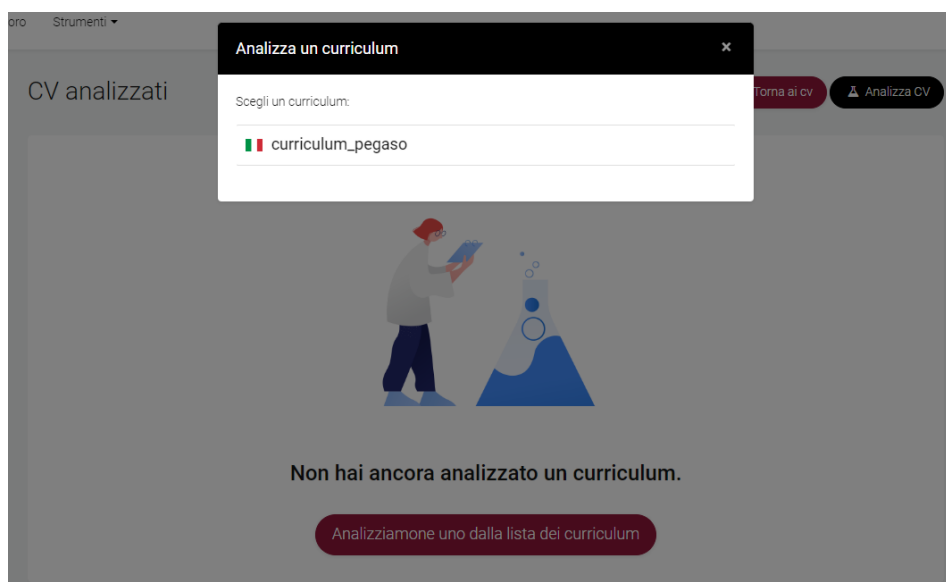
oro Strumenti

CV analizzati

Torna ai cv

Analizza CV

Analizza un curriculum

×

Scegli un curriculum:

curriculum_pegaso

Non hai ancora analizzato un curriculum.

Analizziamone uno dalla lista dei curriculum